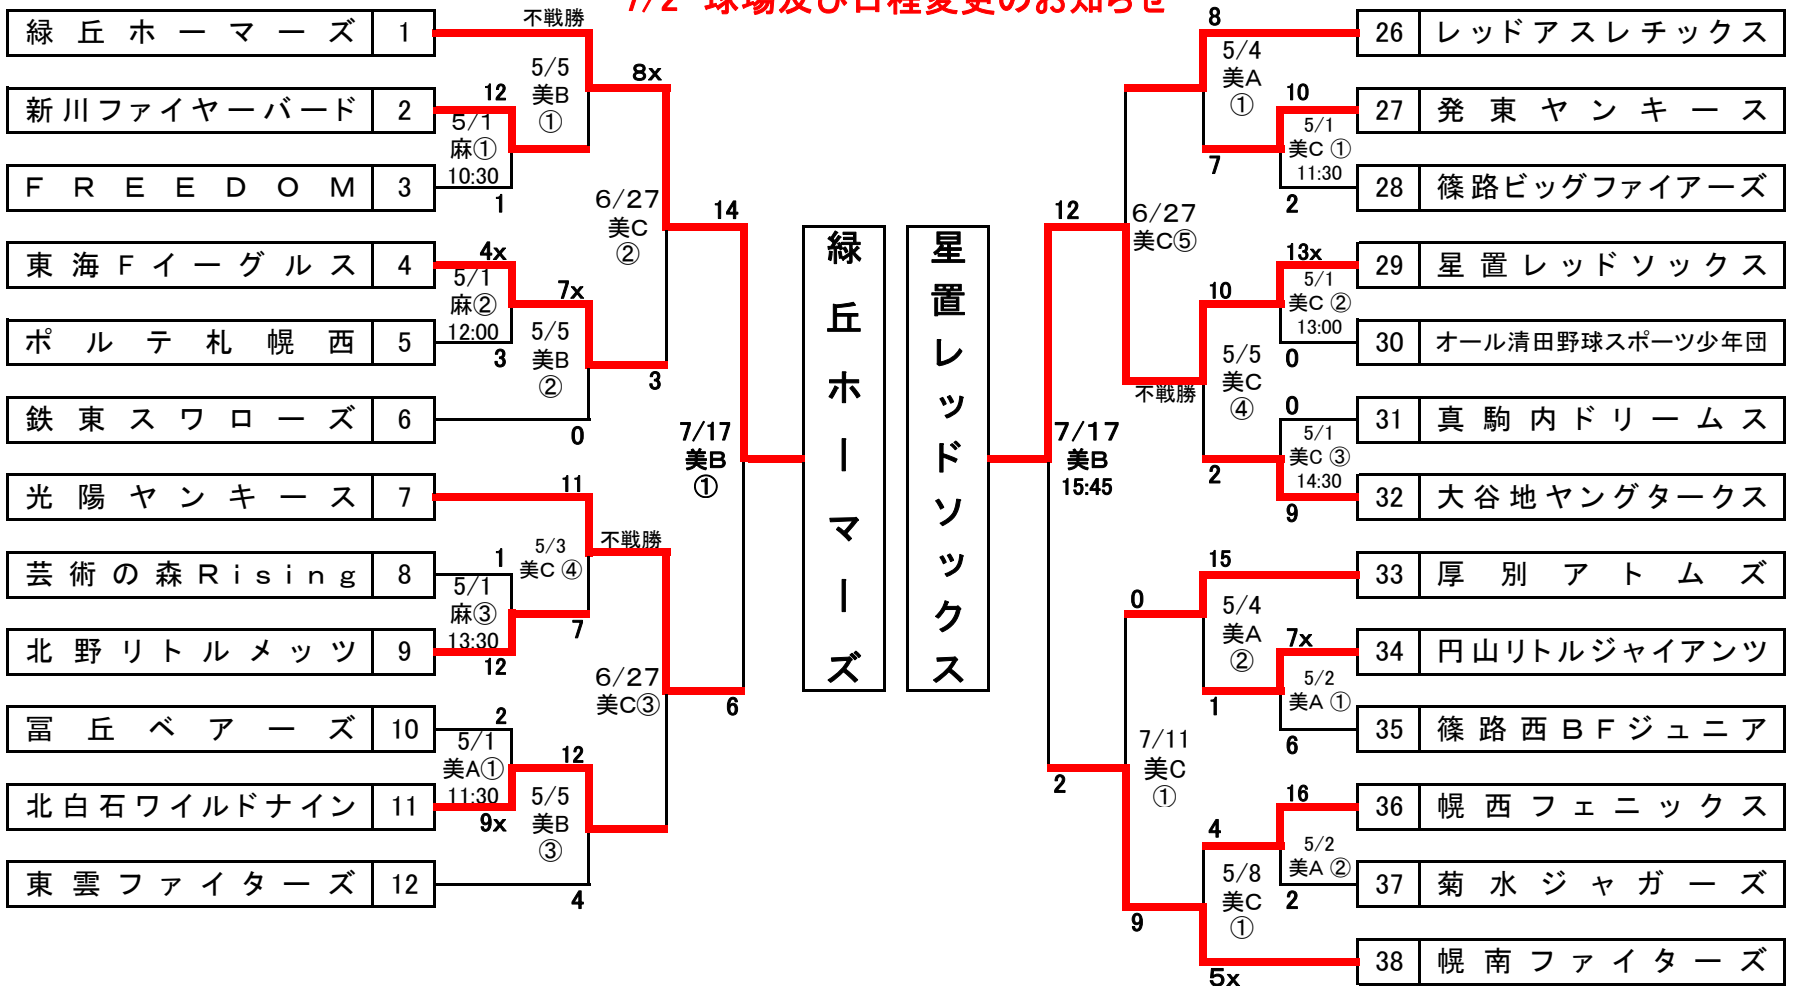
7/2 球場及び日程変更のお知らせ

| 緑丘ホーマーズ | 1 |
|---|---|
| 新川ファイヤーバード | 2 |
| FREEDOM | 3 |
| 東海Fイーグルス | 4 |
| ポルテ札幌西 | 5 |
| 鉄東スワローズ | 6 |
| 光陽ヤンキース | 7 |
| 芸術の森Rising | 8 |
| 北野リトルメッツ | 9 |
| 冨丘ベアーズ | 10 |
| 北白石ワイルドナイン | 11 |
| 東雲ファイターズ | 12 |

不戦勝
5/5 美B ①
8x
12
5/1 麻① 10:30
1
6/27 美C ②
14
4x
5/1 麻② 12:00
7x
5/5 美B ②
3
3
0
7/17 美B ①
11
5/3 美C ④
不戦勝
1
5/1 麻③ 13:30
7
12
6/27 美C③
6
2
5/1 美A① 11:30
12
5/5 美B ③
9x
4

緑丘ホーマーズ

星置レッドソックス

7/17 美B 15:45
12
6/27 美C⑤
8
5/4 美A ①
10
5/1 美C ① 11:30
7
2
13x
5/1 美C ② 13:00
10
5/5 美C ④
不戦勝
0
0
5/1 美C ③ 14:30
2
9
15
0
5/4 美A ②
7x
5/2 美A ①
1
6
7/11 美C ①
2
16
4
5/2 美A ②
5/8 美C ①
2
9
5x

| 26 | レッドアスレチックス |
|---|---|
| 27 | 発東ヤンキース |
| 28 | 篠路ビッグファイアーズ |
| 29 | 星置レッドソックス |
| 30 | オール清田野球スポーツ少年団 |
| 31 | 真駒内ドリームス |
| 32 | 大谷地ヤングタークス |
| 33 | 厚別アトムズ |
| 34 | 円山リトルジャイアンツ |
| 35 | 篠路西BFジュニア |
| 36 | 幌西フェニックス |
| 37 | 菊水ジャガーズ |
| 38 | 幌南ファイターズ |